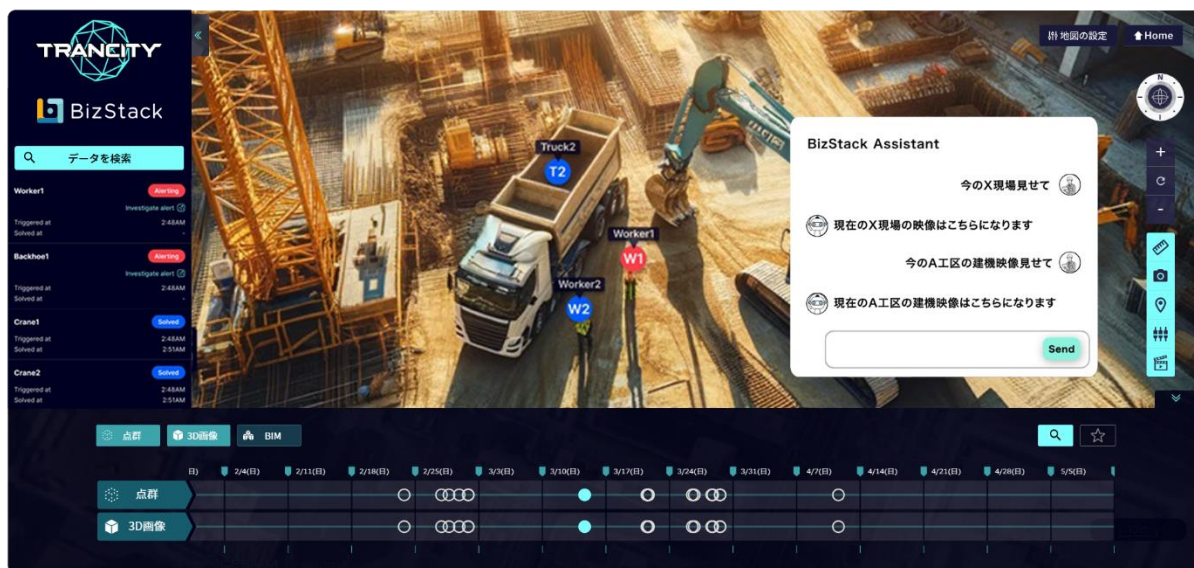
TRANCITY

BizStack

データを検索

Worker1 Alerting
Investigate alert
Triggered at 2:48AM
Solved at -

Backhoe1 Alerting
Investigate alert
Triggered at 2:48AM
Solved at -

Crane1 Solved
Triggered at 2:48AM
Solved at 2:51AM

Crane2 Solved
Triggered at 2:48AM
Solved at 2:51AM

Truck2
T2
Worker1
W1
Worker2
W2

地図の設定
Home

BizStack Assistant

今のX現場見せて

現在のX現場の映像はこちらになります

今のA工区の建機映像見せて

現在のA工区の建機映像はこちらになります

Send

点群
3D画像
BIM

日)
2/4(日)
2/11(日)
2/18(日)
2/25(日)
3/3(日)
3/10(日)
3/17(日)
3/24(日)
3/31(日)
4/7(日)
4/14(日)
4/21(日)
4/28(日)
5/5(日)

点群
3D画像